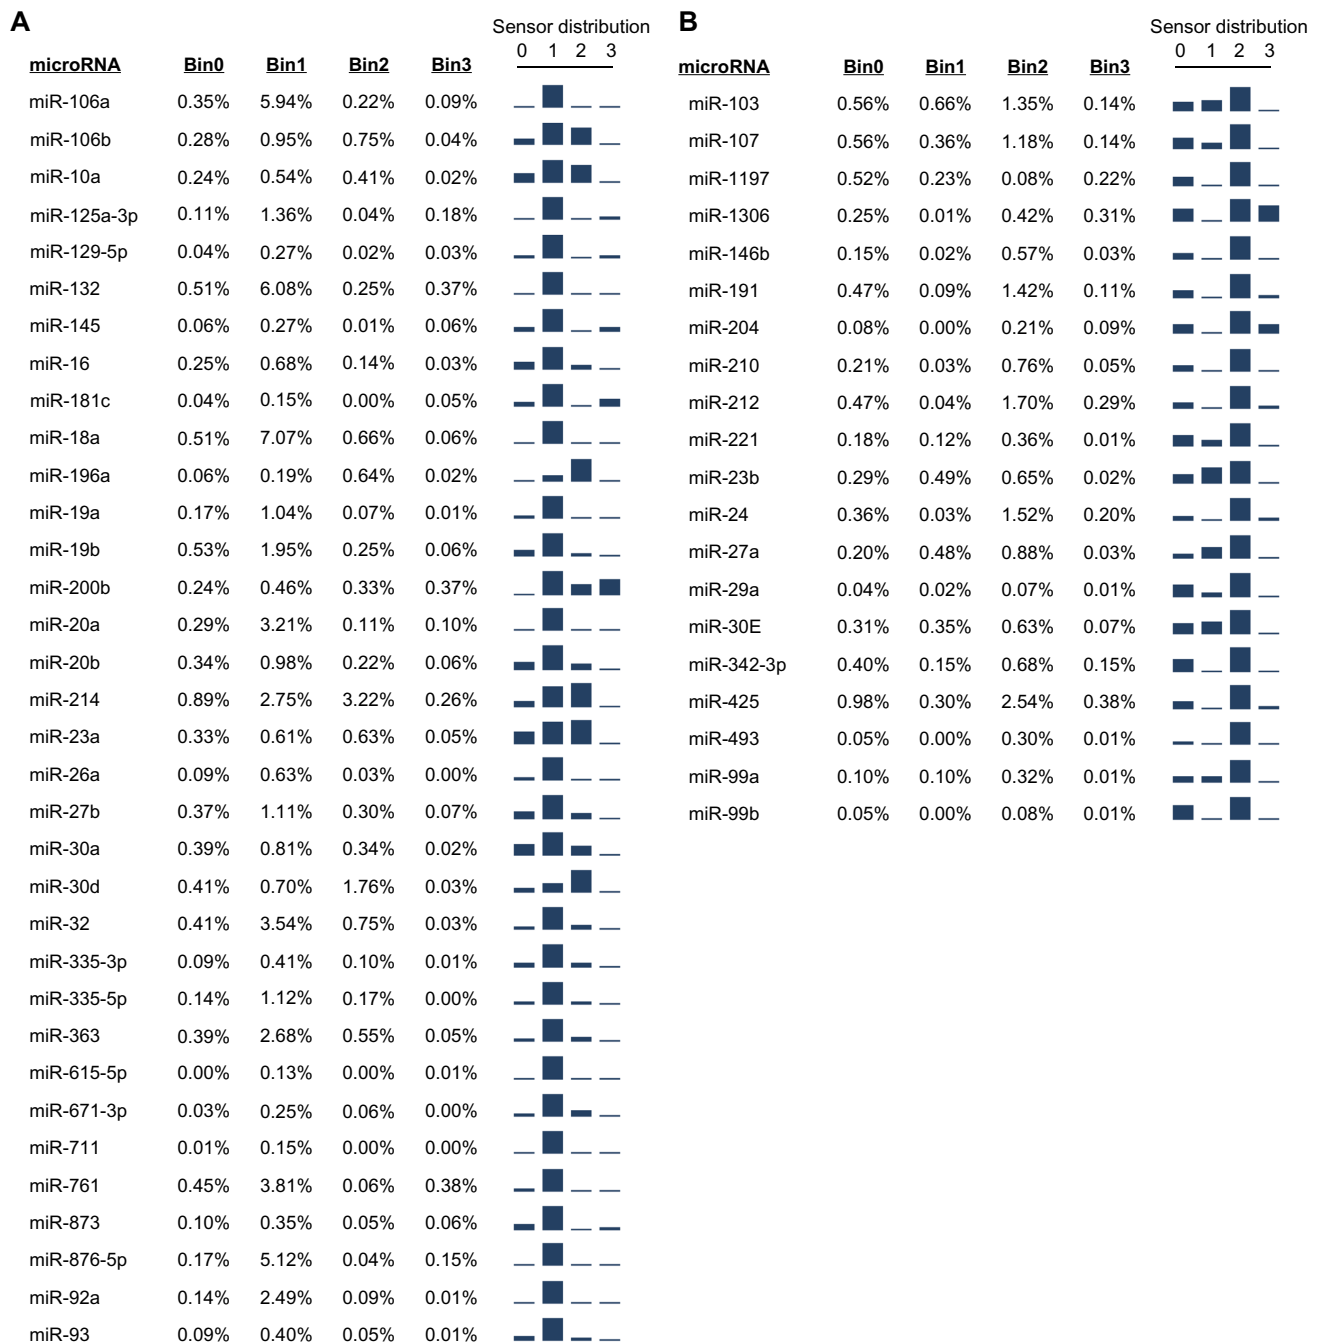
A

| microRNA | Bin0 | Bin1 | Bin2 | Bin3 |
|---|---|---|---|---|
| miR-106a | 0.35% | 5.94% | 0.22% | 0.09% |
| miR-106b | 0.28% | 0.95% | 0.75% | 0.04% |
| miR-10a | 0.24% | 0.54% | 0.41% | 0.02% |
| miR-125a-3p | 0.11% | 1.36% | 0.04% | 0.18% |
| miR-129-5p | 0.04% | 0.27% | 0.02% | 0.03% |
| miR-132 | 0.51% | 6.08% | 0.25% | 0.37% |
| miR-145 | 0.06% | 0.27% | 0.01% | 0.06% |
| miR-16 | 0.25% | 0.68% | 0.14% | 0.03% |
| miR-181c | 0.04% | 0.15% | 0.00% | 0.05% |
| miR-18a | 0.51% | 7.07% | 0.66% | 0.06% |
| miR-196a | 0.06% | 0.19% | 0.64% | 0.02% |
| miR-19a | 0.17% | 1.04% | 0.07% | 0.01% |
| miR-19b | 0.53% | 1.95% | 0.25% | 0.06% |
| miR-200b | 0.24% | 0.46% | 0.33% | 0.37% |
| miR-20a | 0.29% | 3.21% | 0.11% | 0.10% |
| miR-20b | 0.34% | 0.98% | 0.22% | 0.06% |
| miR-214 | 0.89% | 2.75% | 3.22% | 0.26% |
| miR-23a | 0.33% | 0.61% | 0.63% | 0.05% |
| miR-26a | 0.09% | 0.63% | 0.03% | 0.00% |
| miR-27b | 0.37% | 1.11% | 0.30% | 0.07% |
| miR-30a | 0.39% | 0.81% | 0.34% | 0.02% |
| miR-30d | 0.41% | 0.70% | 1.76% | 0.03% |
| miR-32 | 0.41% | 3.54% | 0.75% | 0.03% |
| miR-335-3p | 0.09% | 0.41% | 0.10% | 0.01% |
| miR-335-5p | 0.14% | 1.12% | 0.17% | 0.00% |
| miR-363 | 0.39% | 2.68% | 0.55% | 0.05% |
| miR-615-5p | 0.00% | 0.13% | 0.00% | 0.01% |
| miR-671-3p | 0.03% | 0.25% | 0.06% | 0.00% |
| miR-711 | 0.01% | 0.15% | 0.00% | 0.00% |
| miR-761 | 0.45% | 3.81% | 0.06% | 0.38% |
| miR-873 | 0.10% | 0.35% | 0.05% | 0.06% |
| miR-876-5p | 0.17% | 5.12% | 0.04% | 0.15% |
| miR-92a | 0.14% | 2.49% | 0.09% | 0.01% |
| miR-93 | 0.09% | 0.40% | 0.05% | 0.01% |

Sensor distribution
0 1 2 3

B

| microRNA | Bin0 | Bin1 | Bin2 | Bin3 |
|---|---|---|---|---|
| miR-103 | 0.56% | 0.66% | 1.35% | 0.14% |
| miR-107 | 0.56% | 0.36% | 1.18% | 0.14% |
| miR-1197 | 0.52% | 0.23% | 0.08% | 0.22% |
| miR-1306 | 0.25% | 0.01% | 0.42% | 0.31% |
| miR-146b | 0.15% | 0.02% | 0.57% | 0.03% |
| miR-191 | 0.47% | 0.09% | 1.42% | 0.11% |
| miR-204 | 0.08% | 0.00% | 0.21% | 0.09% |
| miR-210 | 0.21% | 0.03% | 0.76% | 0.05% |
| miR-212 | 0.47% | 0.04% | 1.70% | 0.29% |
| miR-221 | 0.18% | 0.12% | 0.36% | 0.01% |
| miR-23b | 0.29% | 0.49% | 0.65% | 0.02% |
| miR-24 | 0.36% | 0.03% | 1.52% | 0.20% |
| miR-27a | 0.20% | 0.48% | 0.88% | 0.03% |
| miR-29a | 0.04% | 0.02% | 0.07% | 0.01% |
| miR-30E | 0.31% | 0.35% | 0.63% | 0.07% |
| miR-342-3p | 0.40% | 0.15% | 0.68% | 0.15% |
| miR-425 | 0.98% | 0.30% | 2.54% | 0.38% |
| miR-493 | 0.05% | 0.00% | 0.30% | 0.01% |
| miR-99a | 0.10% | 0.10% | 0.32% | 0.01% |
| miR-99b | 0.05% | 0.00% | 0.08% | 0.01% |

Sensor distribution
0 1 2 3